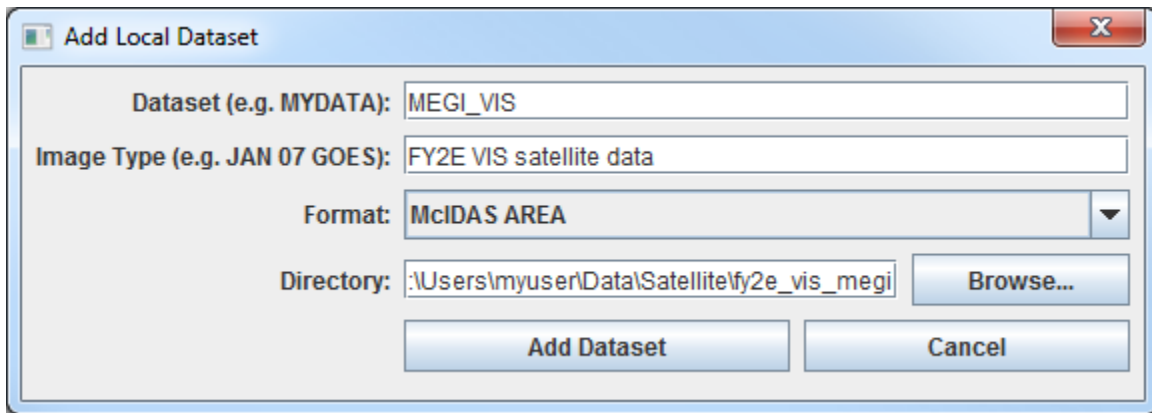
Add Local Dataset

X

Dataset (e.g. MYDATA): MEGI_VIS

Image Type (e.g. JAN 07 GOES): FY2E VIS satellite data

Format: McIDAS AREA

Directory: :\Users\myuser\Data\Satellite\fy2e_vis_megi

Browse...

Add Dataset

Cancel